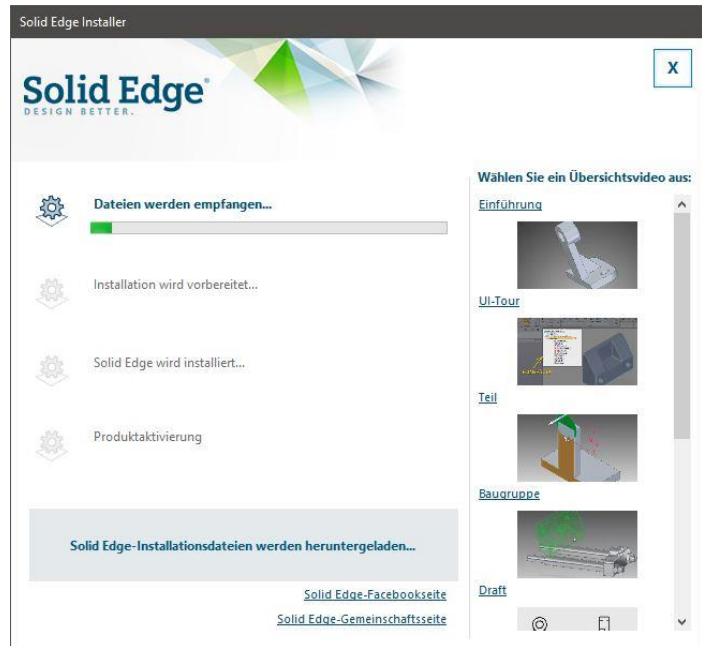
Solid Edge Installer

X

Solid Edge®
DESIGN BETTER.

Dateien werden empfangen...

Installation wird vorbereitet...

Solid Edge wird installiert...

Produktaktivierung

Solid Edge-Installationsdateien werden heruntergeladen...

Solid Edge-Facebookseite

Solid Edge-Gemeinschaftsseite

Wählen Sie ein Übersichtsvideo aus:

Einführung

UI-Tour

Teil

Baugruppe

Draft